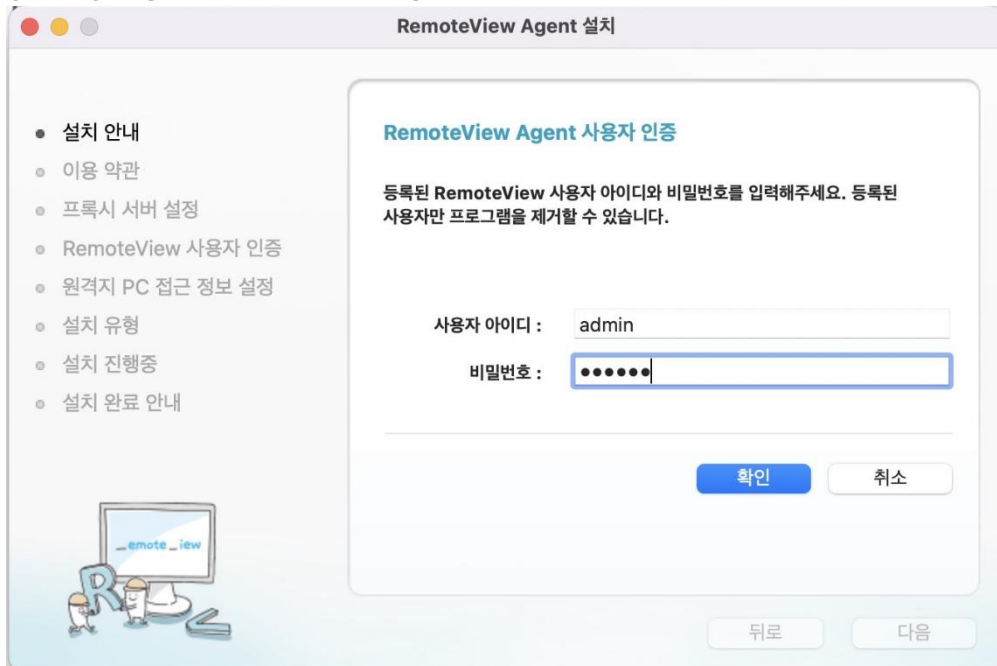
RemoteView Agent 설치

● 설치 안내
● 이용 약관
● 프록시 서버 설정
● RemoteView 사용자 인증
● 원격지 PC 접근 정보 설정
● 설치 유형
● 설치 진행중
● 설치 완료 안내

_emote_iew

RemoteView Agent 사용자 인증

등록된 RemoteView 사용자 아이디와 비밀번호를 입력해주세요. 등록된 사용자만 프로그램을 제거할 수 있습니다.

사용자 아이디 : admin
비밀번호 : ••••••

확인 취소

뒤로 다음